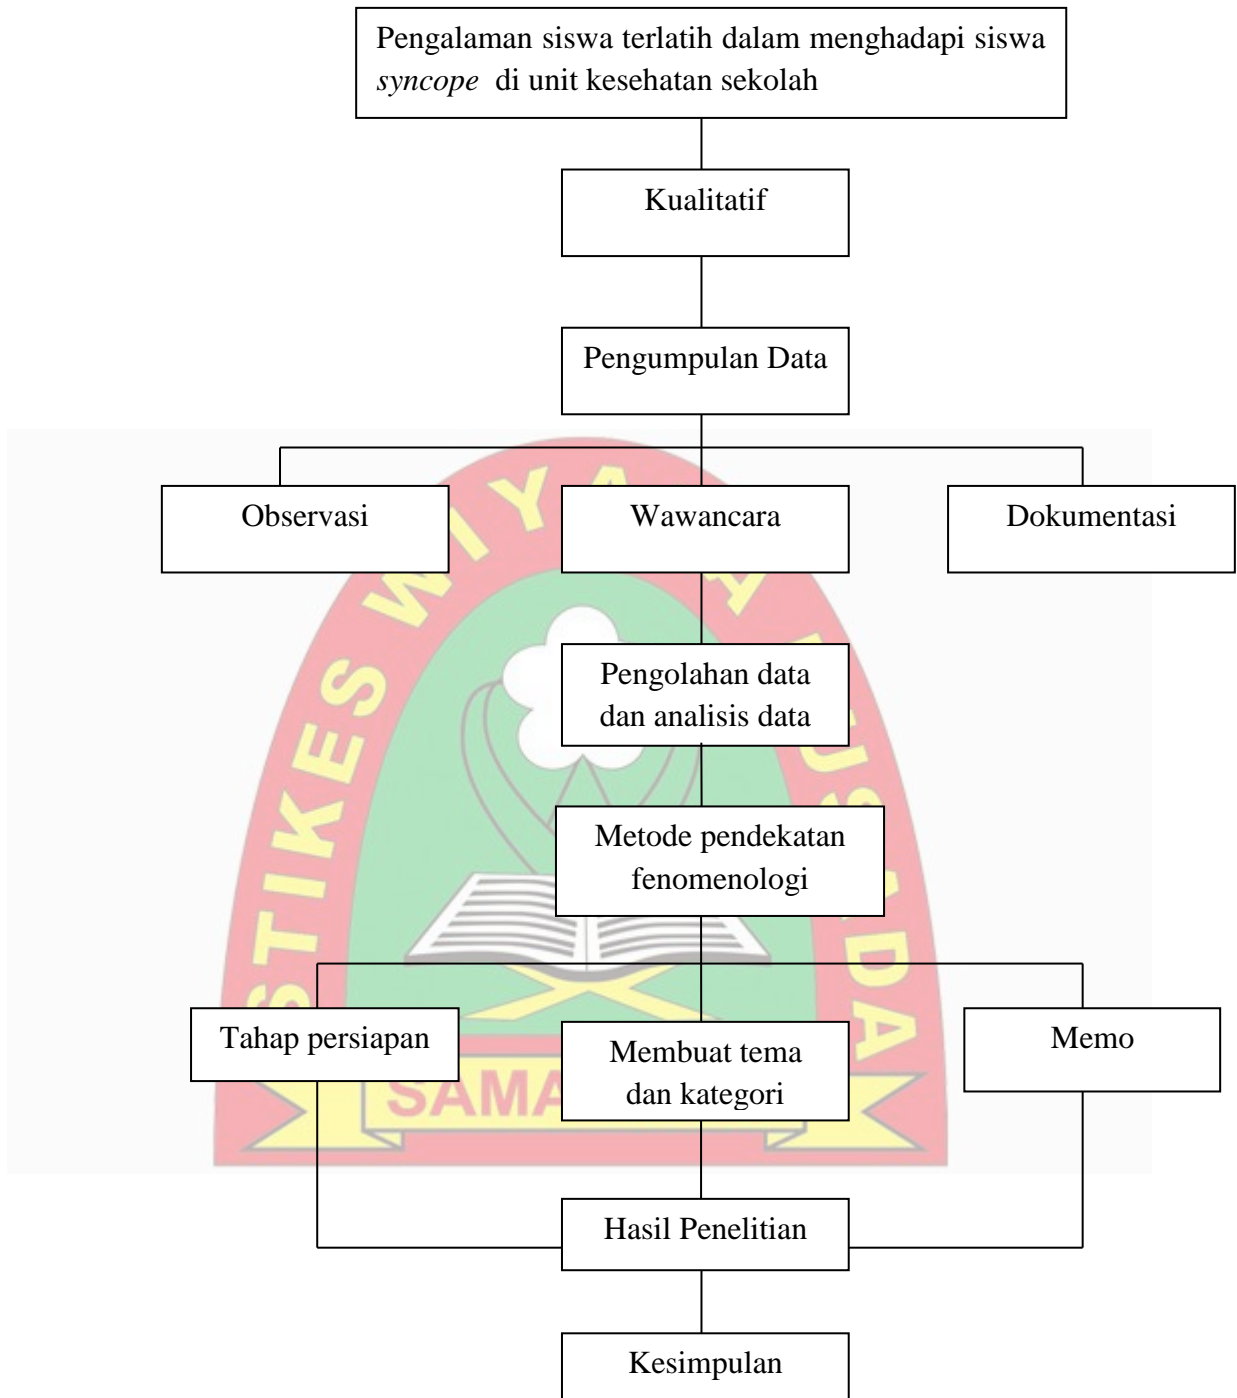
Pengalaman siswa terlatih dalam menghadapi siswa *syncope* di unit kesehatan sekolah

Kualitatif

Pengumpulan Data

Observasi

Wawancara

Dokumentasi

Pengolahan data dan analisis data

Metode pendekatan fenomenologi

Tahap persiapan

Membuat tema dan kategori

Memo

Hasil Penelitian

Kesimpulan

STIKES WIYATA HUSADA

SAMA